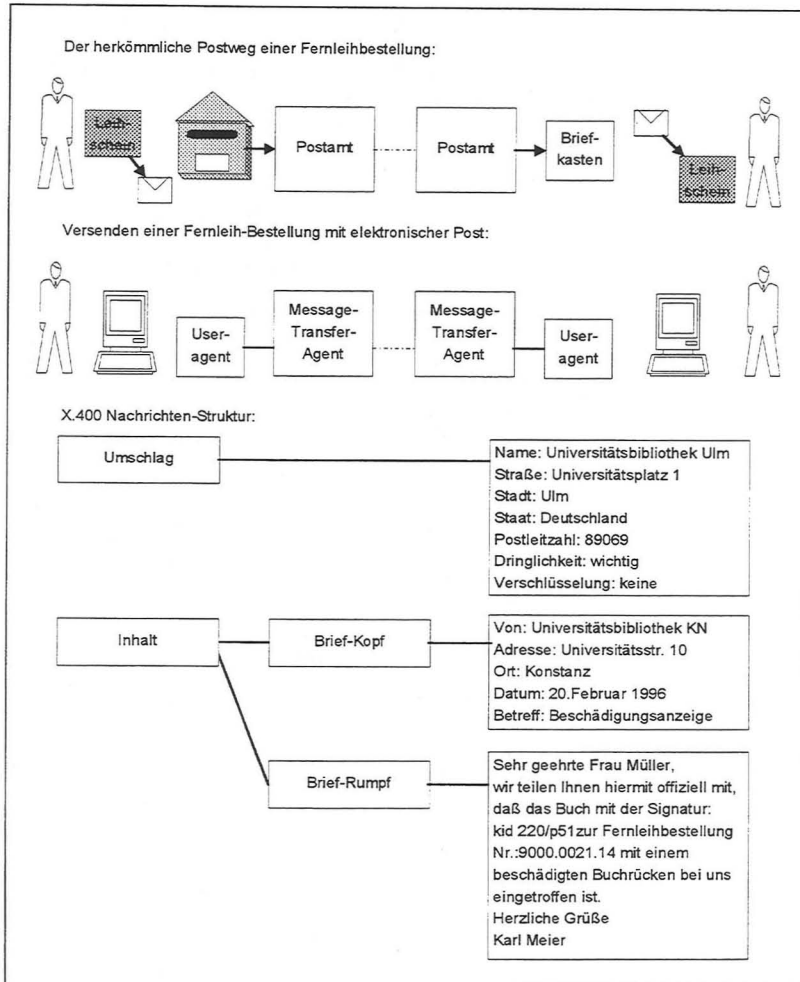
Der herkömmliche Postweg einer Fernleihbestellung:

Leihschein

Postamt

Postamt

Briefkasten

Leihschein

Versenden einer Fernleih-Bestellung mit elektronischer Post:

Useragent

Message-Transfer-Agent

Message-Transfer-Agent

Useragent

X.400 Nachrichten-Struktur:

Umschlag

Name: Universitätsbibliothek Ulm
Straße: Universitätsplatz 1
Stadt: Ulm
Staat: Deutschland
Postleitzahl: 89069
Dringlichkeit: wichtig
Verschlüsselung: keine

Inhalt

Brief-Kopf

Von: Universitätsbibliothek KN
Adresse: Universitätsstr. 10
Ort: Konstanz
Datum: 20.Februar 1996
Betreff: Beschädigungsanzeige

Brief-Rumpf

Sehr geehrte Frau Müller,
wir teilen Ihnen hiermit offiziell mit, daß das Buch mit der Signatur: kid 220/p51zur Fernleihbestellung Nr.:9000.0021.14 mit einem beschädigten Buchrücken bei uns eingetroffen ist.
Herzliche Grüße
Karl Meier